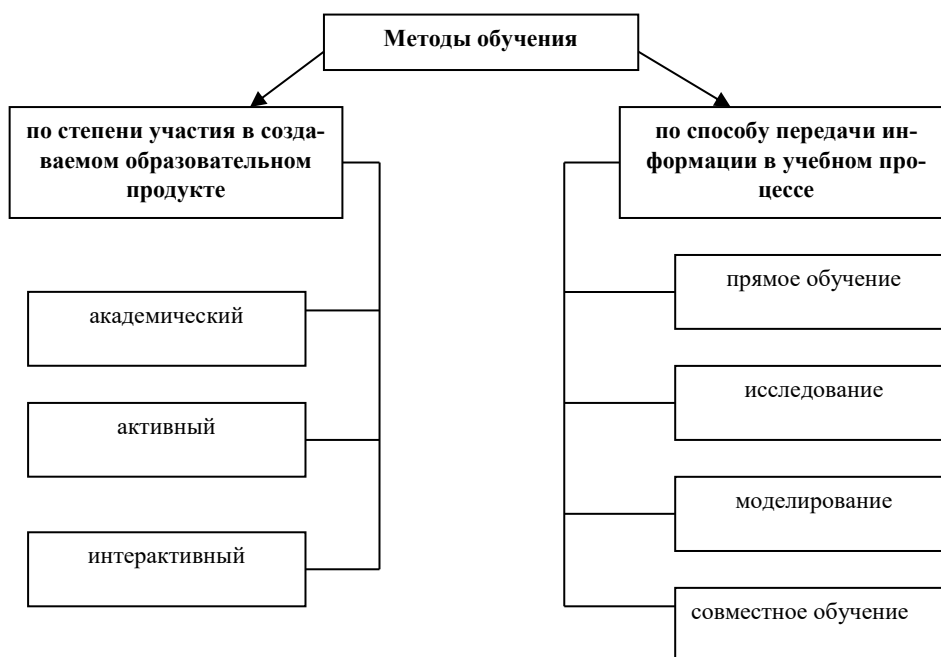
Методы обучения

по степени участия в создаваемом образовательном продукте

академический

активный

интерактивный

по способу передачи информации в учебном процессе

прямое обучение

исследование

моделирование

совместное обучение